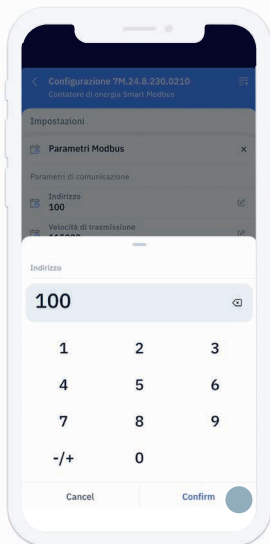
Configurazione 7M.24.8.230.0210
Contatore di energia Smart Modbus

Impostazioni

Parametri Modbus

Parametri di comunicazione

Indirizzo
100

Velocità di trasmissione
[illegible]

Indirizzo

100

1 2 3
4 5 6
7 8 9
-/+ 0

Cancel
Confirm